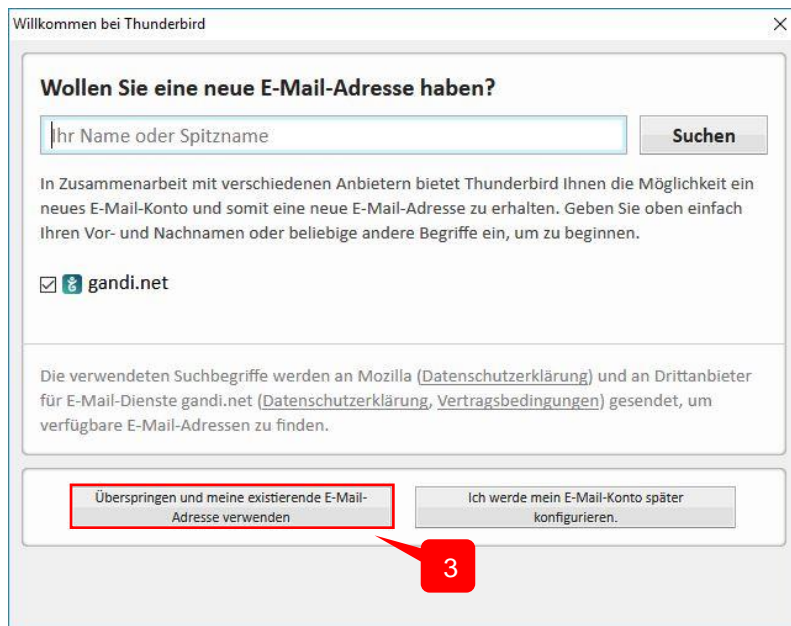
Willkommen bei Thunderbird

Wollen Sie eine neue E-Mail-Adresse haben?

Ihr Name oder Spitzname

Suchen

In Zusammenarbeit mit verschiedenen Anbietern bietet Thunderbird Ihnen die Möglichkeit ein neues E-Mail-Konto und somit eine neue E-Mail-Adresse zu erhalten. Geben Sie oben einfach Ihren Vor- und Nachnamen oder beliebige andere Begriffe ein, um zu beginnen.

☑ gandi.net

Die verwendeten Suchbegriffe werden an Mozilla (Datenschutzerklärung) und an Drittanbieter für E-Mail-Dienste gandi.net (Datenschutzerklärung, Vertragsbedingungen) gesendet, um verfügbare E-Mail-Adressen zu finden.

Überspringen und meine existierende E-Mail-Adresse verwenden

Ich werde mein E-Mail-Konto später konfigurieren.

3